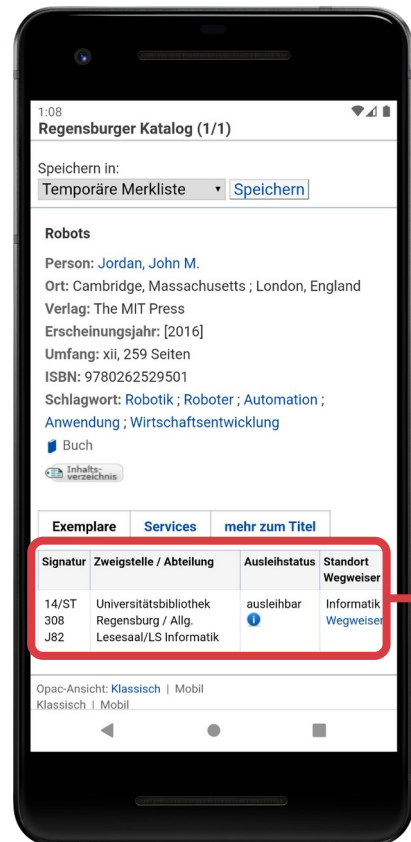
1:08
Regensburger Katalog (1/1)

Speichern in:
Temporäre Merkliste ▾ Speichern

Robots

Person: Jordan, John M.
Ort: Cambridge, Massachusetts ; London, England
Verlag: The MIT Press
Erscheinungsjahr: [2016]
Umfang: xii, 259 Seiten
ISBN: 9780262529501
Schlagwort: Robotik ; Roboter ; Automation ; Anwendung ; Wirtschaftsentwicklung
Buch
Inhaltsverzeichnis

Exemplare | Services | mehr zum Titel

| Signatur | Zweigstelle / Abteilung | Ausleihstatus | Standort Wegweiser |
|---|---|---|---|
| 14/ST 308 J82 | Universitätsbibliothek Regensburg / Allg. Lesesaal/LS Informatik | ausleihbar | Informatik Wegweiser |

Opac-Ansicht: Klassisch | Mobil
Klassisch | Mobil